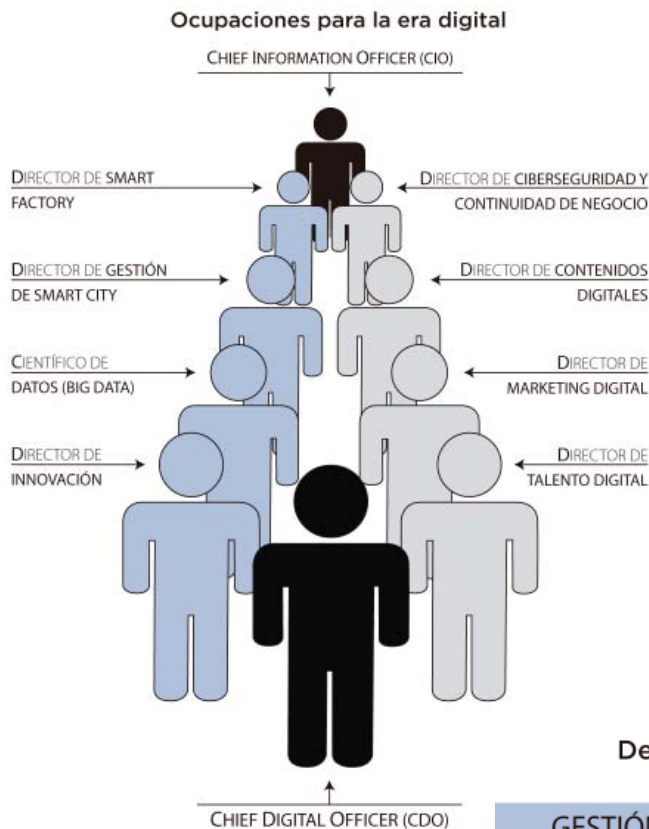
Ocupaciones para la era digital

CHIEF INFORMATION OFFICER (CIO)

DIRECTOR DE SMART FACTORY

DIRECTOR DE CIBERSEGURIDAD Y CONTINUIDAD DE NEGOCIO

DIRECTOR DE GESTIÓN DE SMART CITY

DIRECTOR DE CONTENIDOS DIGITALES

CIENTÍFICO DE DATOS (BIG DATA)

DIRECTOR DE MARKETING DIGITAL

DIRECTOR DE INNOVACIÓN

DIRECTOR DE TALENTO DIGITAL

De

CHIEF DIGITAL OFFICER (CDO)

GESTIÓ